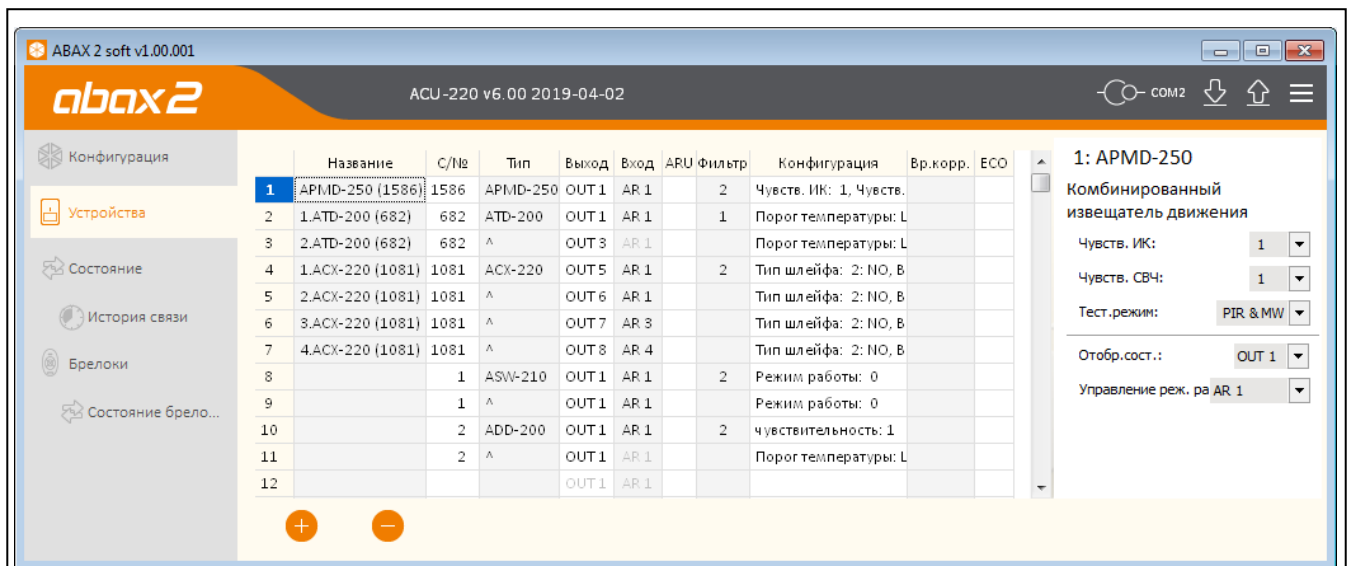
ABAX 2 soft v1.00.001

abax2

ACU-220 v6.00 2019-04-02

COM2

Конфигурация

Устройства

Состояние

История связи

Брелоки

Состояние брело...

| | Название | С/№ | Тип | Выход | Вход | ARU | Фильтр | Конфигурация | Вр.корр. | ECO |
|---|---|---|---|---|---|---|---|---|---|---|
| 1 | APMD-250 (1586) | 1586 | APMD-250 | OUT 1 | AR 1 | | 2 | Чувств. ИК: 1, Чувств. | | |
| 2 | 1.ATD-200 (682) | 682 | ATD-200 | OUT 1 | AR 1 | | 1 | Порог температуры: L | | |
| 3 | 2.ATD-200 (682) | 682 | ^ | OUT 3 | AR 1 | | | Порог температуры: L | | |
| 4 | 1.ACX-220 (1081) | 1081 | ACX-220 | OUT 5 | AR 1 | | 2 | Тип шлейфа: 2: NO, B | | |
| 5 | 2.ACX-220 (1081) | 1081 | ^ | OUT 6 | AR 1 | | | Тип шлейфа: 2: NO, B | | |
| 6 | 3.ACX-220 (1081) | 1081 | ^ | OUT 7 | AR 3 | | | Тип шлейфа: 2: NO, B | | |
| 7 | 4.ACX-220 (1081) | 1081 | ^ | OUT 8 | AR 4 | | | Тип шлейфа: 2: NO, B | | |
| 8 | | 1 | ASW-210 | OUT 1 | AR 1 | | 2 | Режим работы: 0 | | |
| 9 | | 1 | ^ | OUT 1 | AR 1 | | | Режим работы: 0 | | |
| 10 | | 2 | ADD-200 | OUT 1 | AR 1 | | 2 | чувствительность: 1 | | |
| 11 | | 2 | ^ | OUT 1 | AR 1 | | | Порог температуры: L | | |
| 12 | | | | OUT 1 | AR 1 | | | | | |

1: APMD-250

Комбинированный извещатель движения

Чувств. ИК: 1

Чувств. СВЧ: 1

Тест.режим: PIR & MW

Отобр.сост.: OUT 1

Управление реж. ра AR 1